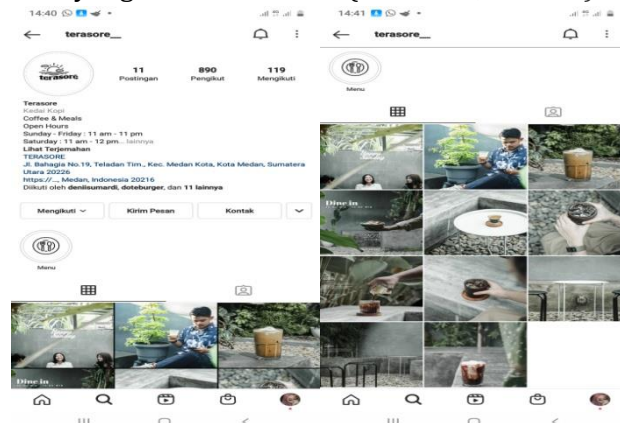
14:40

terasore__

terasore

11 Postingan

890 Pengikut

119 Mengikuti

Terasore
Kedai Kopi
Coffee & Meals
Open Hours
Sunday - Friday : 11 am - 11 pm
Saturday : 11 am - 12 pm... lainnya
Lihat Terjemahan
TERASORE
Jl. Bahagia No.19, Teladan Tim., Kec. Medan Kota, Kota Medan, Sumatera Utara 20226
https://..., Medan, Indonesia 20216
Diikuti oleh deniisumardi, doteburger, dan 11 lainnya

Mengikuti

Kirim Pesan

Kontak

Menu

Dine in

14:41

terasore__

Menu

Dine in